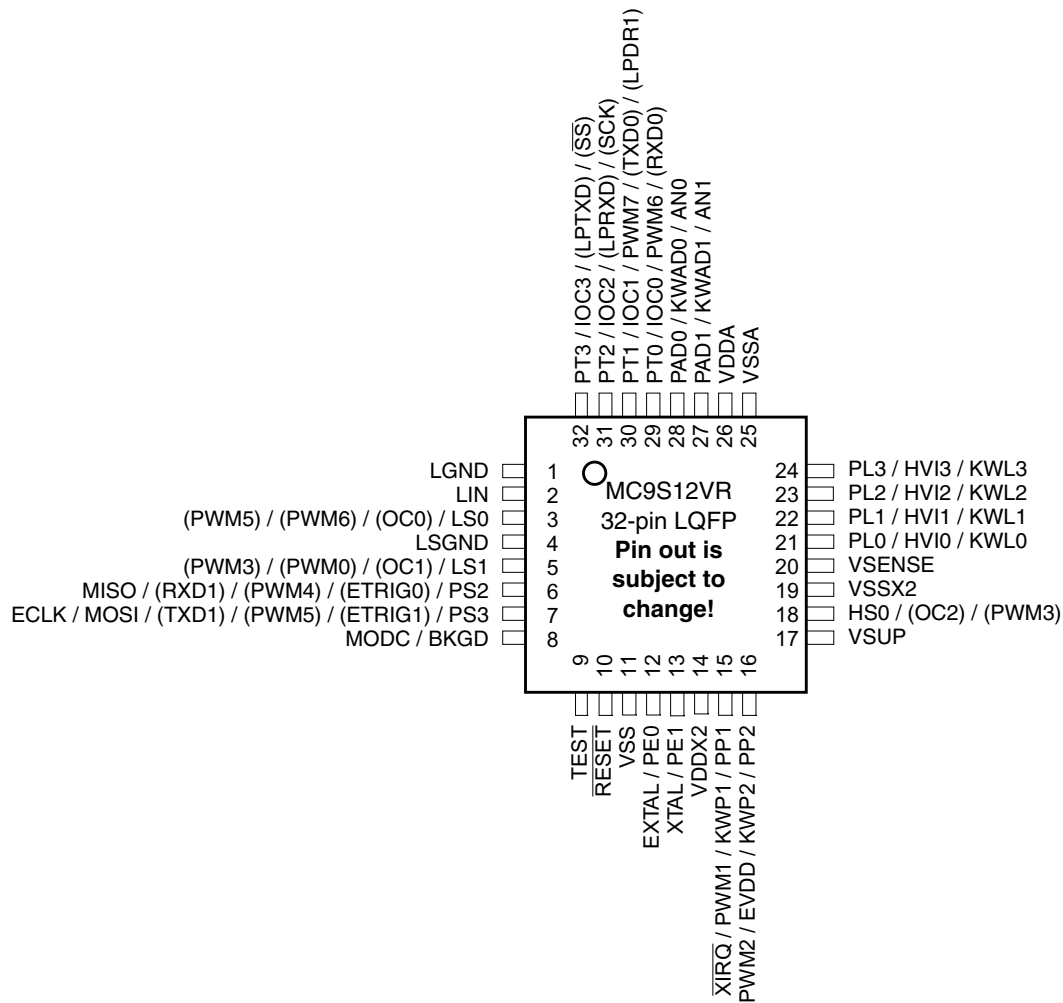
PT3 / IOC3 / (LPTXD) / $(\overline{SS})$
PT2 / IOC2 / (LPRXD) / (SCK)
PT1 / IOC1 / PWM7 / (TXD0) / (LPDR1)
PT0 / IOC0 / PWM6 / (RXD0)
PAD0 / KWAD0 / AN0
PAD1 / KWAD1 / AN1
VDDA
VSSA

32 31 30 29 28 27 26 25

LGND 1
LIN 2
(PWM5) / (PWM6) / (OC0) / LS0 3
LSGND 4
(PWM3) / (PWM0) / (OC1) / LS1 5
MISO / (RXD1) / (PWM4) / (ETRIG0) / PS2 6
ECLK / MOSI / (TXD1) / (PWM5) / (ETRIG1) / PS3 7
MODC / BKGD 8

MC9S12VR
32-pin LQFP
**Pin out is subject to change!**

24 PL3 / HVI3 / KWL3
23 PL2 / HVI2 / KWL2
22 PL1 / HVI1 / KWL1
21 PL0 / HVI0 / KWL0
20 VSENSE
19 VSSX2
18 HS0 / (OC2) / (PWM3)
17 VSUP

9 10 11 12 13 14 15 16

TEST
$\overline{RESET}$
VSS
EXTAL / PE0
XTAL / PE1
VDDX2
$\overline{XIRQ}$ / PWM1 / KWP1 / PP1
PWM2 / EVDD / KWP2 / PP2